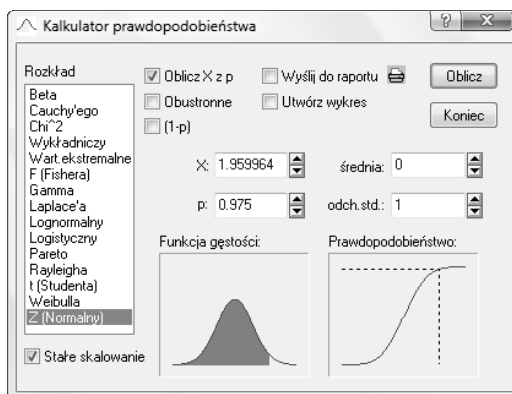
Kalkulator prawdopodobieństwa

?

X

Rozkład

Beta
Cauchy'ego
Chi^2
Wykładniczy
Wart.ekstremalne
F (Fishera)
Gamma
Laplace'a
Lognormalny
Logistyczny
Pareto
Rayleigha
t (Studenta)
Weibulla
Z (Normalny)

Stałe skalowanie

Oblicz X z p

Obustronne

(1-p)

Wyślij do raportu

Utwórz wykres

Oblicz

Koniec

X: 1.959964

średnia: 0

p: 0.975

odch.std.: 1

Funkcja gęstości:

Prawdopodobieństwo: